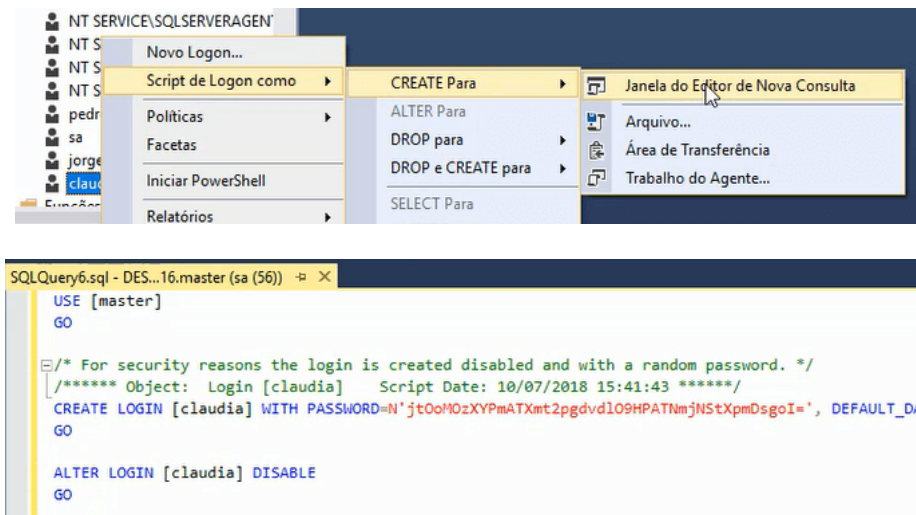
NT SERVICE\SQLSERVERAGENT
NT S
NT S
NT S
pedr
sa
jorge
clau
Funções

Novo Logon...
Script de Logon como
Políticas
Facetas
Iniciar PowerShell
Relatórios

CREATE Para
ALTER Para
DROP para
DROP e CREATE para
SELECT Para

Janela do Editor de Nova Consulta
Arquivo...
Área de Transferência
Trabalho do Agente...

SQLQuery6.sql - DES...16.master (sa (56))

USE [master]
GO

/* For security reasons the login is created disabled and with a random password. */
/****** Object: Login [claudia] Script Date: 10/07/2018 15:41:43 ******/
CREATE LOGIN [claudia] WITH PASSWORD=N'jtOoMOzXYPmATXmt2pgdvdlO9HPATNmjNStXpmDsgoI=', DEFAULT_DA
GO

ALTER LOGIN [claudia] DISABLE
GO